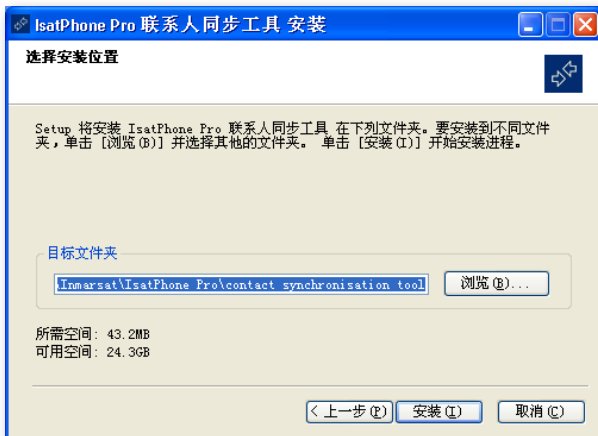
IsatPhone Pro 联系人同步工具 安装

选择安装位置

Setup 将安装 IsatPhone Pro 联系人同步工具 在下列文件夹。要安装到不同文件夹，单击 [浏览(B)] 并选择其他的文件夹。 单击 [安装(I)] 开始安装进程。

目标文件夹

\Inmarsat\IsatPhone Pro\contact synchronisation tool

浏览(B)...

所需空间: 43.2MB
可用空间: 24.3GB

< 上一步(P)
安装(I)
取消(C)